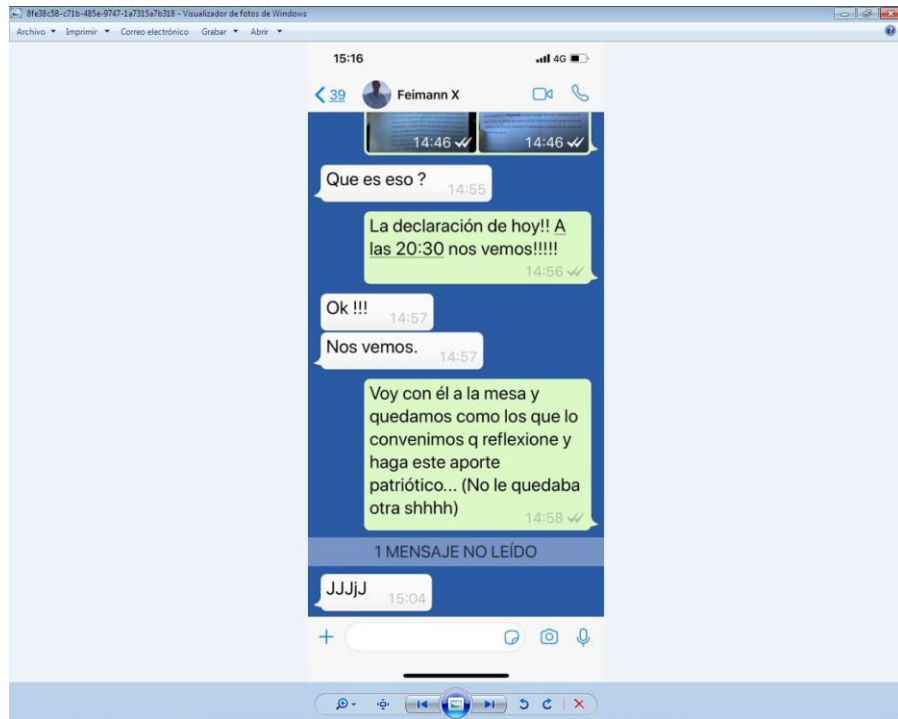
8fe38c58-c71b-485e-9747-1a7315a7b318 - Visualizador de fotos de Windows
Archivo ▾ Imprimir ▾ Correo electrónico Grabar ▾ Abrir ▾

15:16
4G

< 39 Feimann X

14:46
14:46

Que es eso ? 14:55

La declaración de hoy!! A las 20:30 nos vemos!!!!! 14:56

Ok !!! 14:57

Nos vemos. 14:57

Voy con él a la mesa y quedamos como los que lo convenimos q reflexione y haga este aporte patriótico... (No le quedaba otra shhhh) 14:58

1 MENSAJE NO LEÍDO

JJJjJ 15:04

+